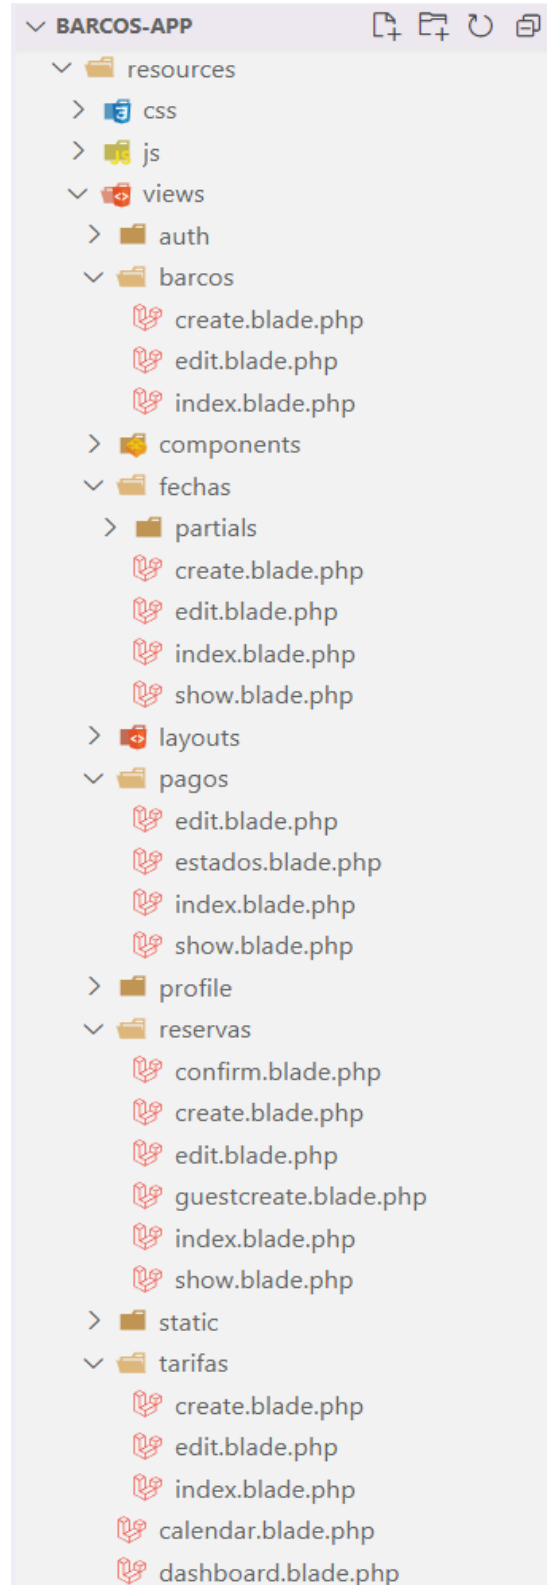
BARCOS-APP

resources
css
js
views
auth
barcos
create.blade.php
edit.blade.php
index.blade.php
components
fechas
partials
create.blade.php
edit.blade.php
index.blade.php
show.blade.php
layouts
pagos
edit.blade.php
estados.blade.php
index.blade.php
show.blade.php
profile
reservas
confirm.blade.php
create.blade.php
edit.blade.php
guestcreate.blade.php
index.blade.php
show.blade.php
static
tarifas
create.blade.php
edit.blade.php
index.blade.php
calendar.blade.php
dashboard.blade.php